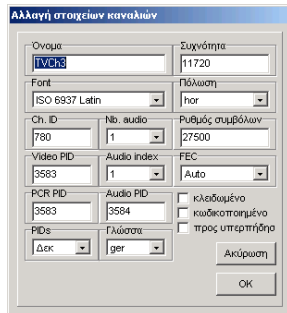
Αλλαγή στοιχείων καναλιών

Όνομα
TVCh3
Συχνότητα
11720
Font
ISO 6937 Latin
Πόλωση
hor
Ch. ID
780
Nb. audio
1
Ρυθμός συμβόλων
27500
Video PID
3583
Audio index
1
FEC
Auto
PCR PID
3583
Audio PID
3584
κλειδωμένο
κωδικοποιημένο
προς υπερπήδηση
PIDs
Δεκ
Γλώσσα
ger
Ακύρωση
OK